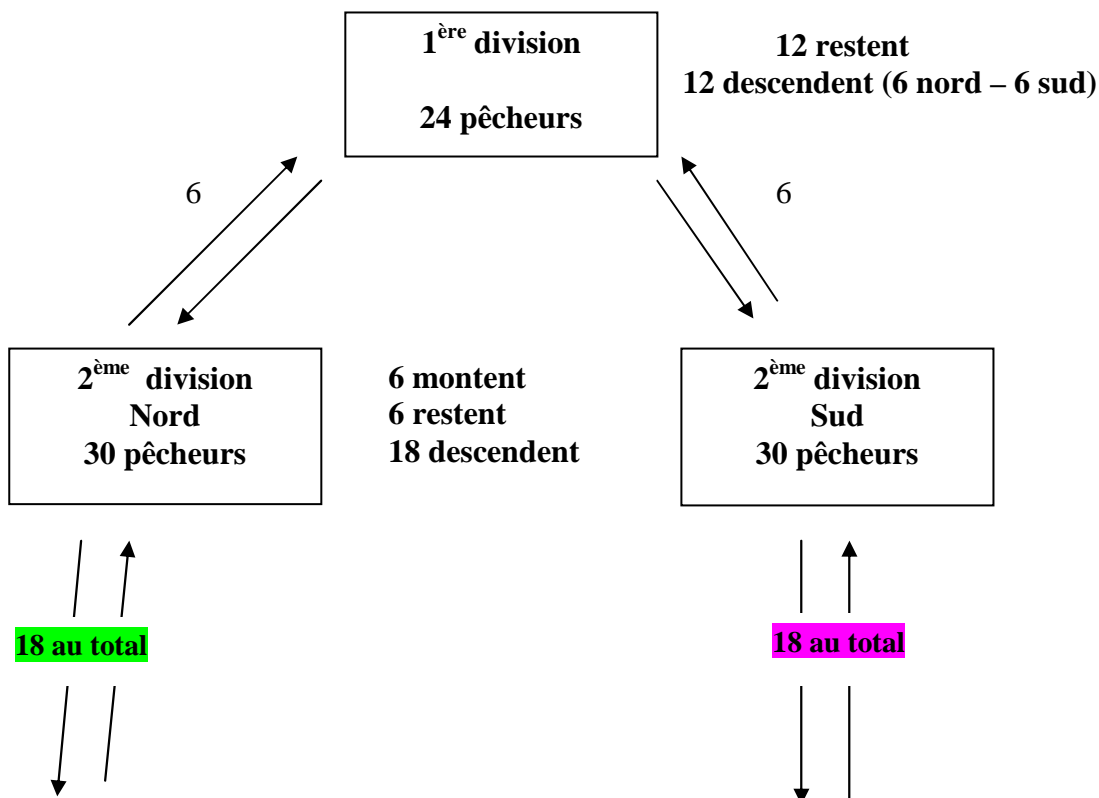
1$^{ère}$ division

24 pêcheurs

12 restent
12 descendent (6 nord – 6 sud)

6

6

2$^{ème}$ division
Nord
30 pêcheurs

6 montent
6 restent
18 descendent

2$^{ème}$ division
Sud
30 pêcheurs

18 au total

18 au total